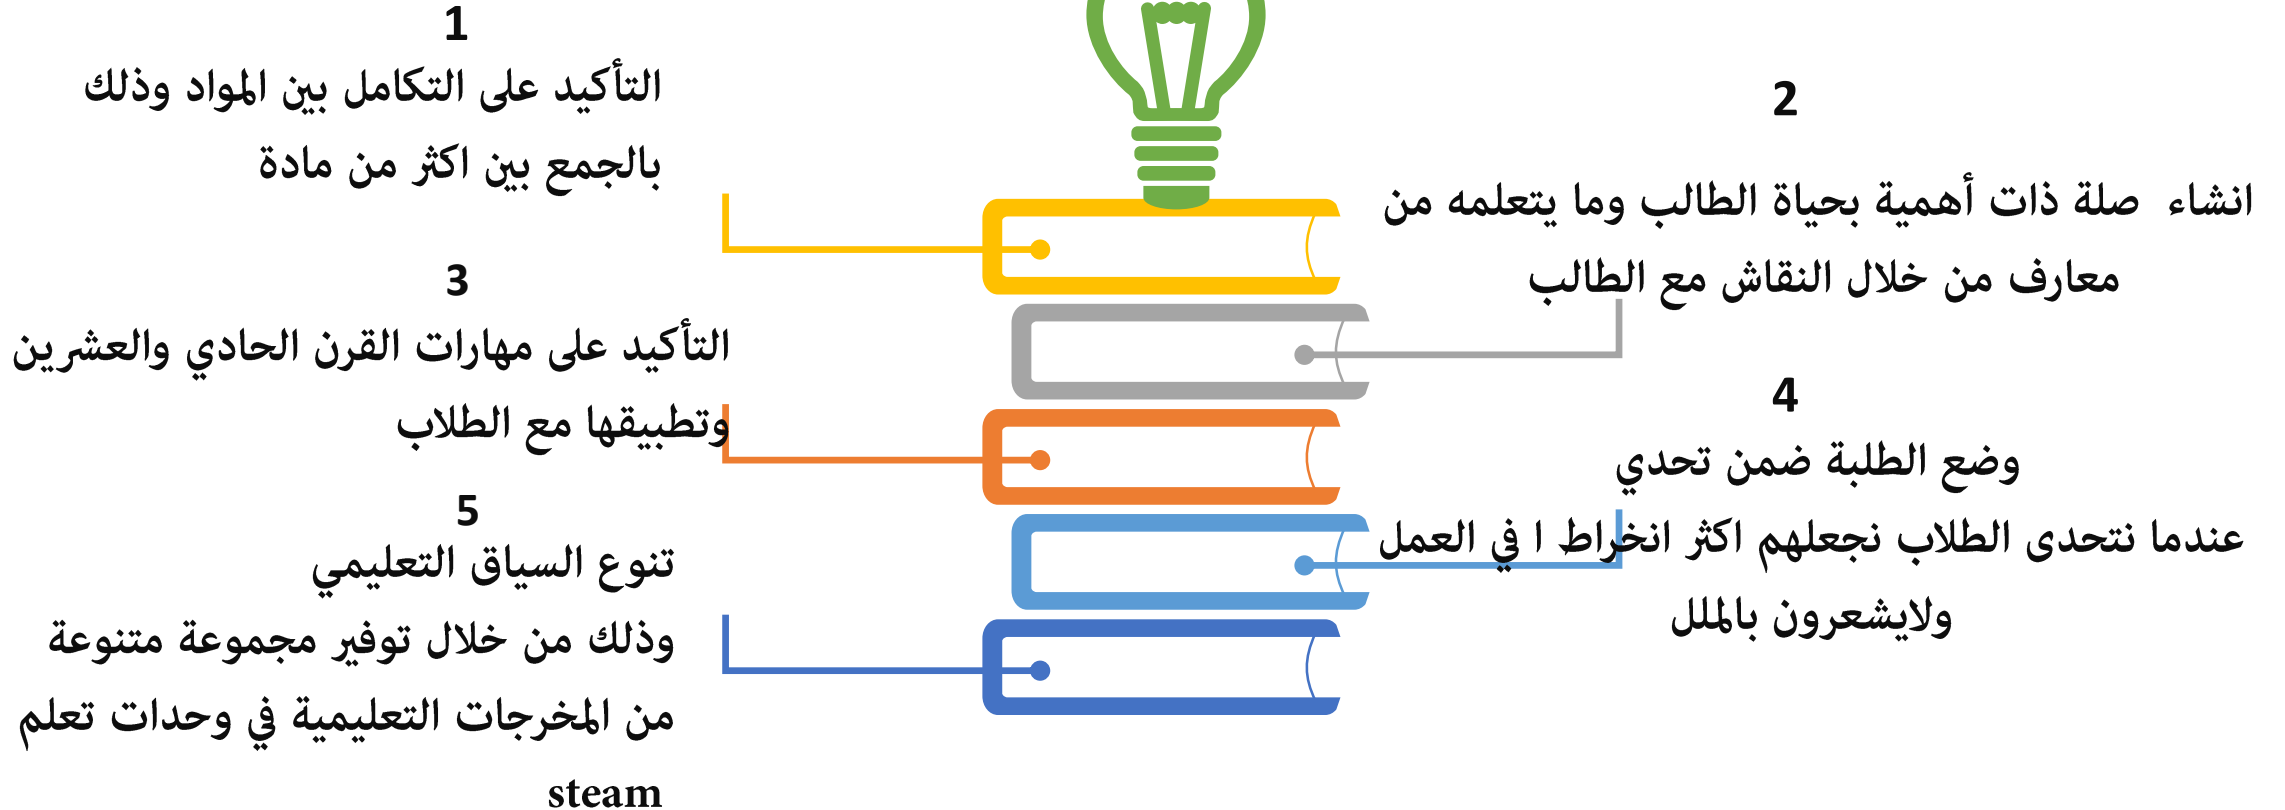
1
التأكيد على التكامل بين المواد وذلك بالجمع بين اكثر من مادة

2
انشاء صلة ذات أهمية بحياة الطالب وما يتعلمه من معارف من خلال النقاش مع الطالب

3
التأكيد على مهارات القرن الحادي والعشرين وتطبيقها مع الطلاب

4
وضع الطلبة ضمن تحدي
عندما نتحدى الطلاب نجعلهم اكثر انخراط ا في العمل ولايشعرون بالملل

5
تنوع السياق التعليمي
وذلك من خلال توفير مجموعة متنوعة من المخرجات التعليمية في وحدات تعلم steam